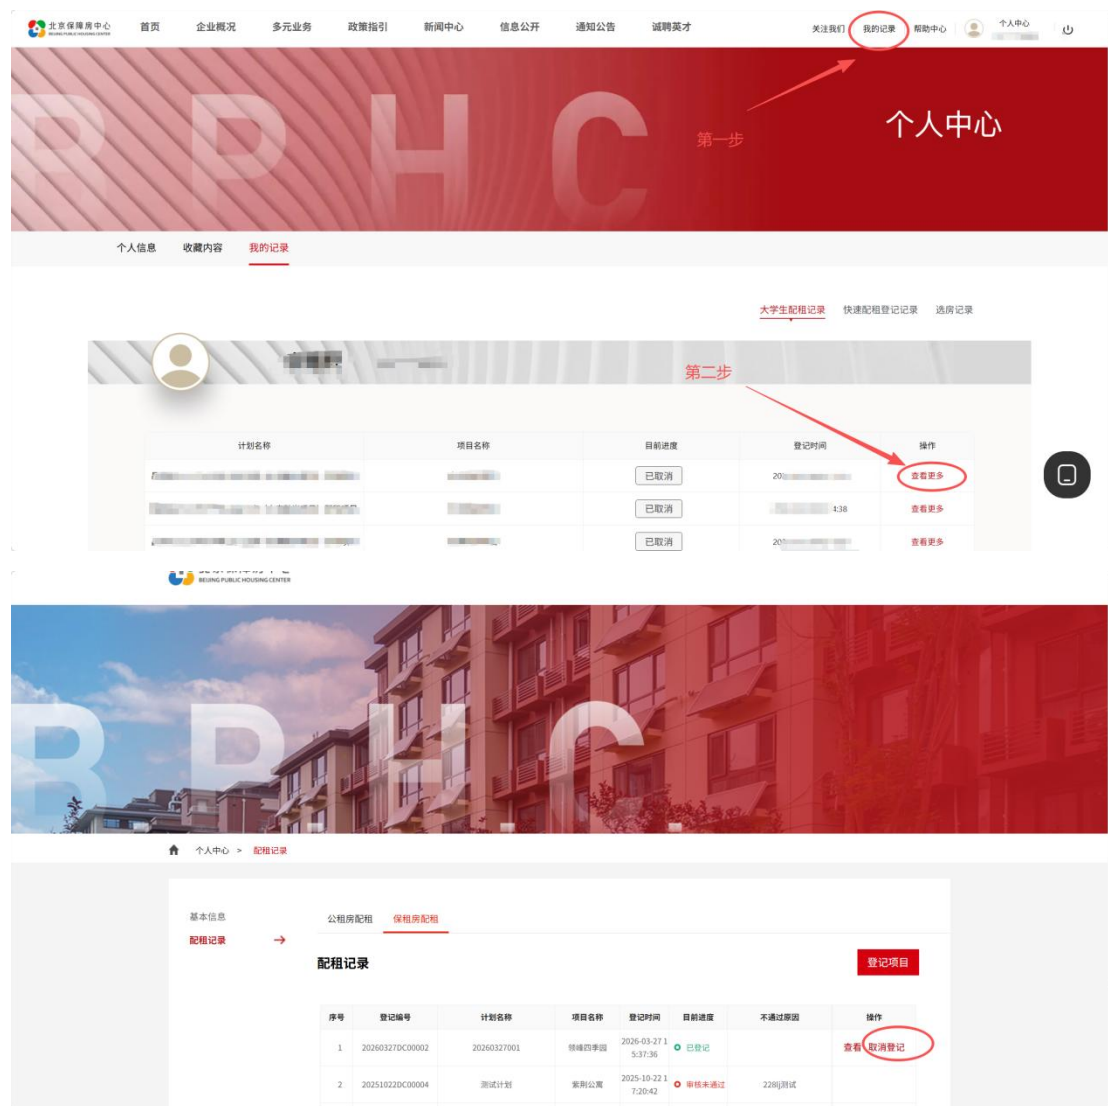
北京保障房中心
BEIJING PUBLIC HOUSING CENTER

首页 企业概况 多元业务 政策指引 新闻中心 信息公开 通知公告 诚聘英才

关注我们 我的记录 帮助中心 个人中心

BPHC

第一步

个人中心

个人信息 收藏内容 我的记录

大学生配租记录 快速配租登记记录 选房记录

第二步

| 计划名称 | 项目名称 | 目前进度 | 登记时间 | 操作 |
|---|---|---|---|---|
| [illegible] | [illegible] | 已取消 | 20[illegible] | 查看更多 |
| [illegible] | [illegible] | 已取消 | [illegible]4:38 | 查看更多 |
| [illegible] | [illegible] | 已取消 | 20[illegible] | 查看更多 |

BEIJING PUBLIC HOUSING CENTER

BPHC

个人中心 > 配租记录

基本信息
配租记录

公租房配租 保租房配租

配租记录

登记项目

| 序号 | 登记编号 | 计划名称 | 项目名称 | 登记时间 | 目前进度 | 不通过原因 | 操作 |
|---|---|---|---|---|---|---|---|
| 1 | 20260327DC00002 | 20260327001 | 领峰四季园 | 2026-03-27 15:37:36 | 已登记 | | 查看 取消登记 |
| 2 | 20251022DC00004 | 测试计划 | 紫荆公寓 | 2025-10-22 17:20:42 | 审核未通过 | 228jj测试 | |